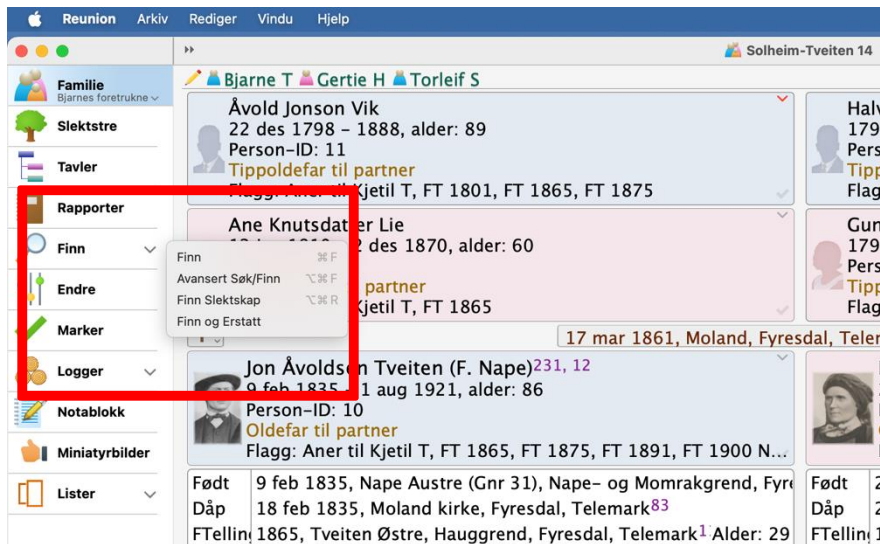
Reunion Arkiv Rediger Vindu Hjelp

Solheim-Tveiten 14

Familie
Bjarnes foretrukne

Slektstre

Tavler

Rapporter

Finn

Endre

Marker

Logger

Notablokk

Miniatyrbilder

Lister

Bjarne T Gertie H Torleif S

Åvold Jonson Vik
22 des 1798 – 1888, alder: 89
Person-ID: 11
Tippoldefar til partner
Flagg: Aner til Kjetil T, FT 1801, FT 1865, FT 1875

Halv
179
Pers
Tipp
Flag

Ane Knutsdatter Lie
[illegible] 2 des 1870, alder: 60
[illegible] partner
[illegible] Kjetil T, FT 1865

Gun
179
Pers
Tipp
Flag

Finn ⌘F
Avansert Søk/Finn ⌥⌘F
Finn Slektskap ⌥⌘R
Finn og Erstatt

17 mar 1861, Moland, Fyresdal, Teler

Jon Åvoldsen Tveiten (F. Nape)231, 12
9 feb 1835 – 1 aug 1921, alder: 86
Person-ID: 10
Oldefar til partner
Flagg: Aner til Kjetil T, FT 1865, FT 1875, FT 1891, FT 1900 N...

| Født | 9 feb 1835, Nape Austre (Gnr 31), Nape- og Momrakgrend, Fyre |
| Dåp | 18 feb 1835, Moland kirke, Fyresdal, Telemark83 |
| FTelling | 1865, Tveiten Østre, Hauggrend, Fyresdal, Telemark1 Alder: 29 |

Født
Dåp
FTellin